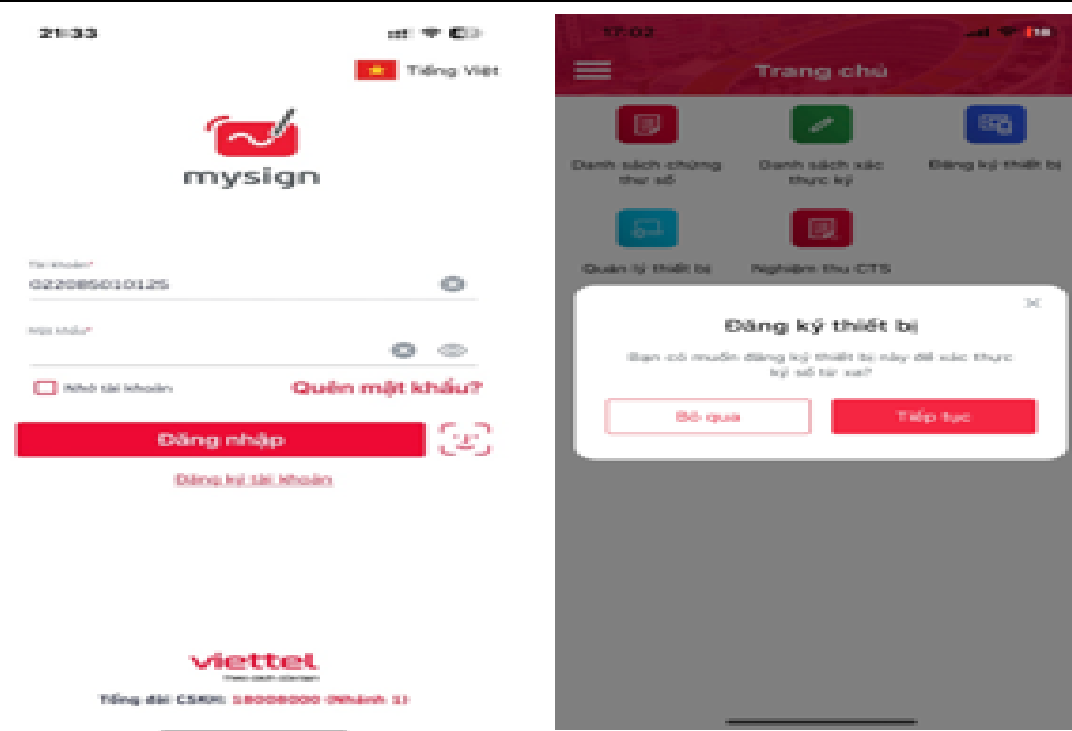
21:33

Tiếng Việt

mysign

Tài khoản*
0220856010125

Mật khẩu*

Nhớ tài khoản

Quên mật khẩu?

Đăng nhập

Đăng ký tài khoản

viettel

Tổng đài CSKH: 18008000 (Nhánh 1)

17:02

Trang chủ

Danh sách chứng thư số

Danh sách xác thực ký

Đăng ký thiết bị

Quản lý thiết bị

Nghiệm thu CTS

Đăng ký thiết bị

Bạn có muốn đăng ký thiết bị này để xác thực ký số từ xa?

Bỏ qua

Tiếp tục